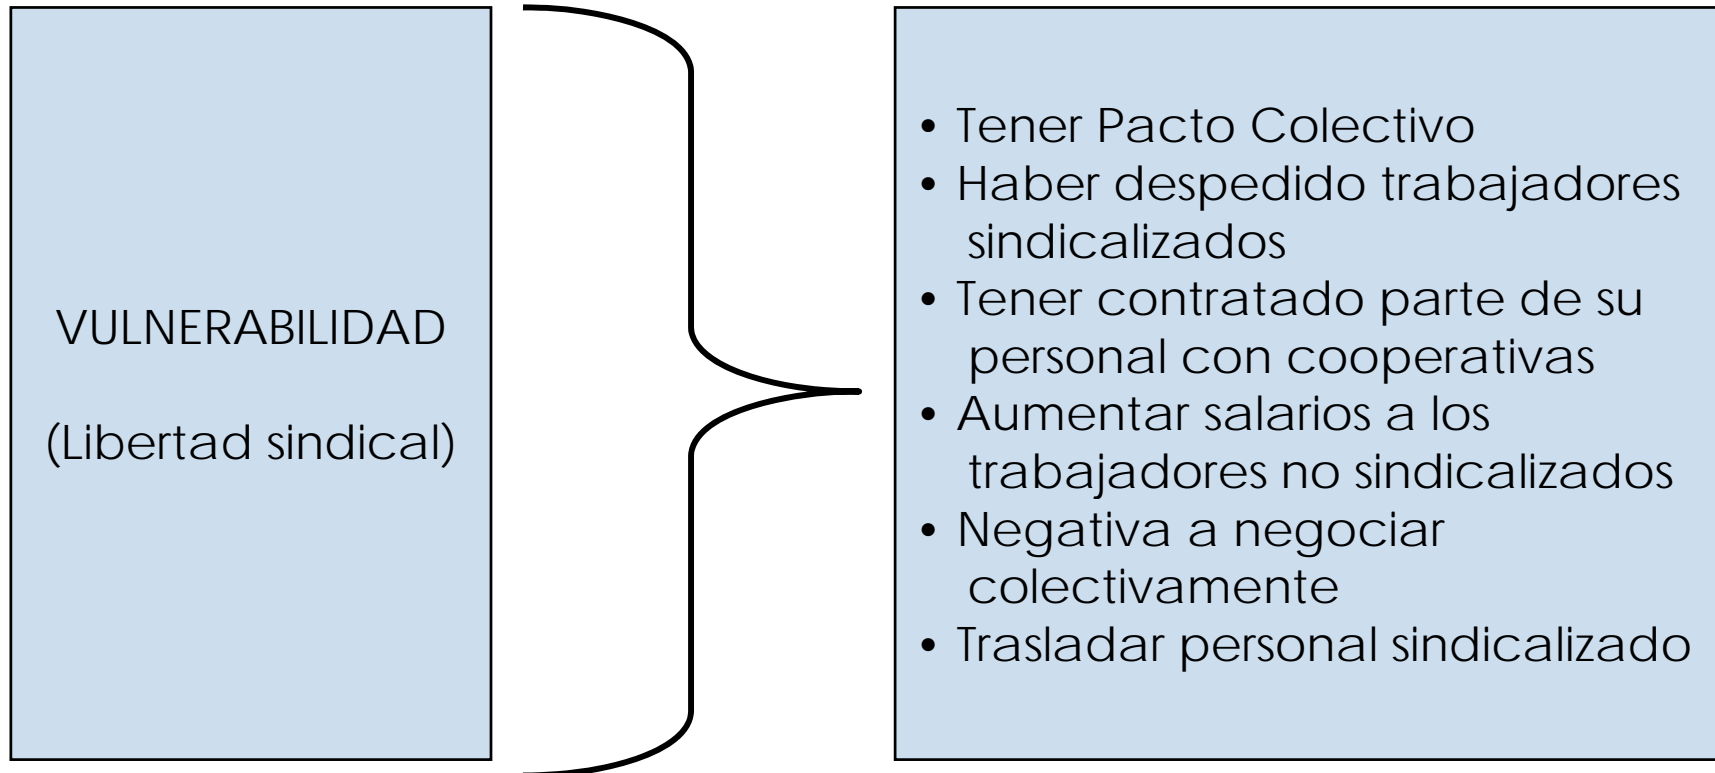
VULNERABILIDAD

(Libertad sindical)

• Tener Pacto Colectivo
• Haber despedido trabajadores sindicalizados
• Tener contratado parte de su personal con cooperativas
• Aumentar salarios a los trabajadores no sindicalizados
• Negativa a negociar colectivamente
• Trasladar personal sindicalizado